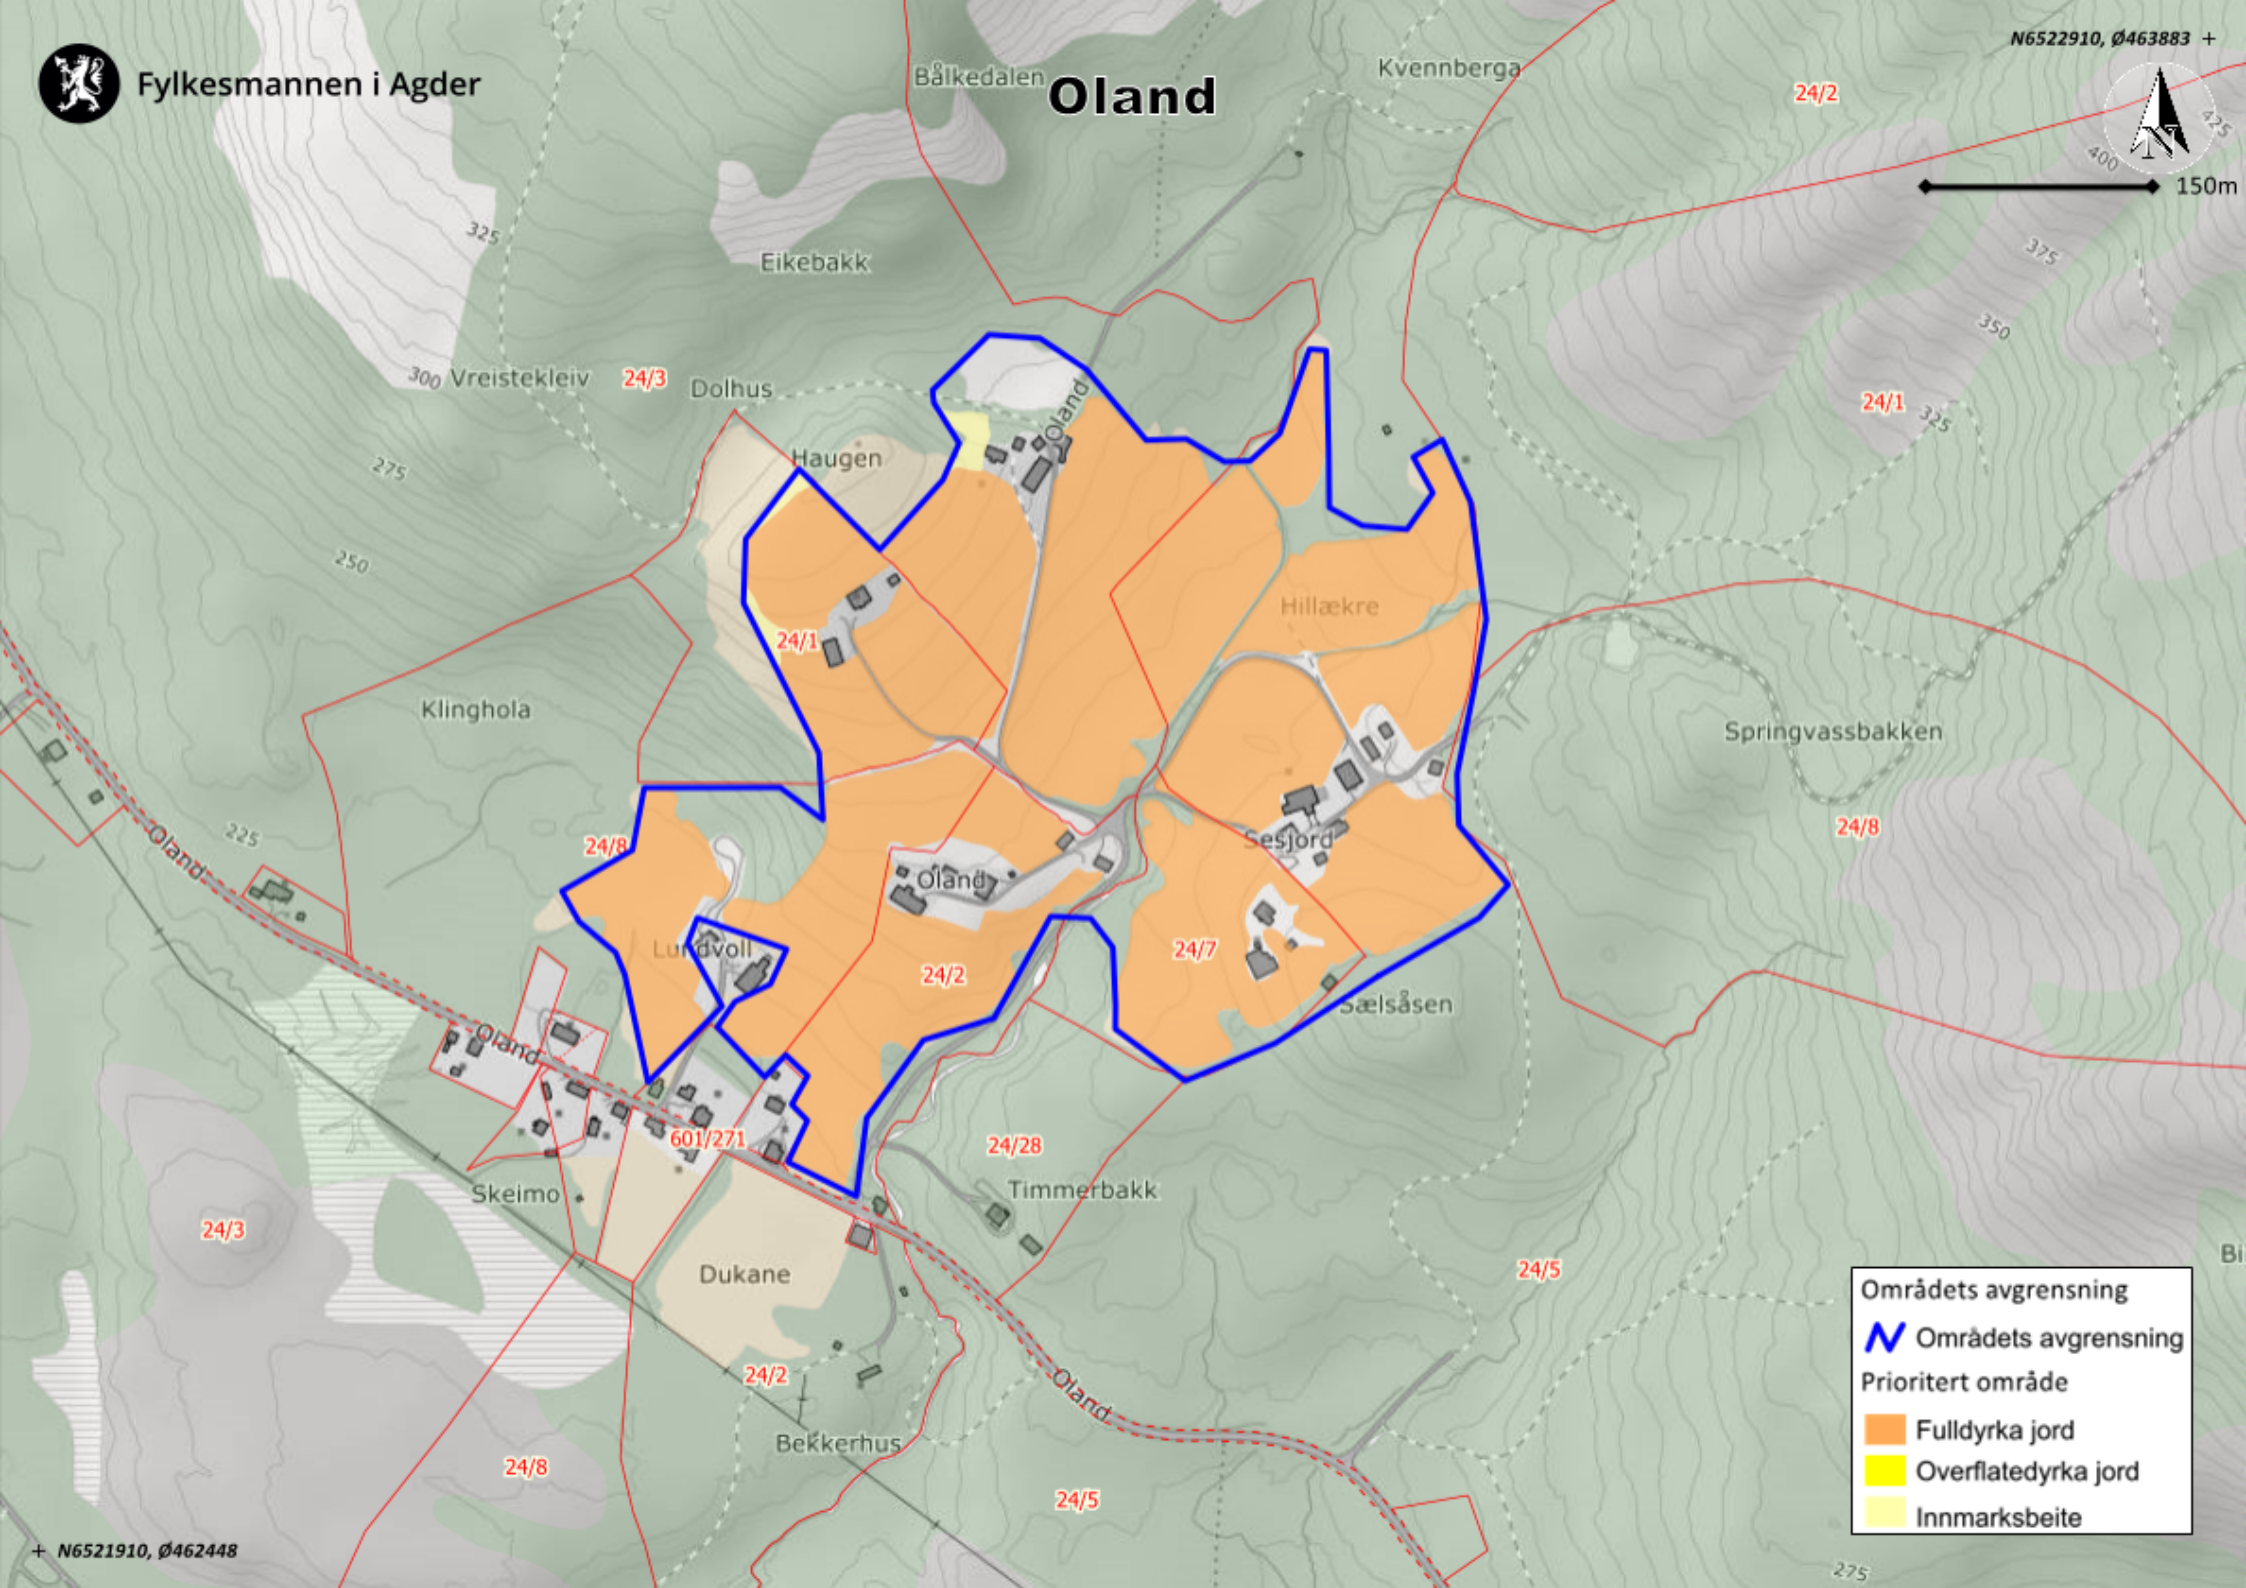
Fylkesmannen i Agder

Oland

N6522910, Ø463883 +

150m

Bålkedalen
Kvennberga
24/2
425
400
325
Eikebakk
375
350
300 Vreistekleiv
24/3
Dolhus
Oland
24/1
325
Haugen
275
250
Hillække
24/1
Klinghola
Springvassbakken
225
Oland
24/8
Sesjord
24/8
Oland
Lundvoll
24/2
24/7
Sælsåsen
Oland
601/271
24/28
Timmerbakk
Skeimo
24/3
24/5
Dukane
24/2
Oland
Bekkerhus
24/8
24/5
275
Bi

Områdets avgrensning
Områdets avgrensning
Prioritert område
Fulldyrka jord
Overflatedyrka jord
Innmarksbeite

+ N6521910, Ø462448